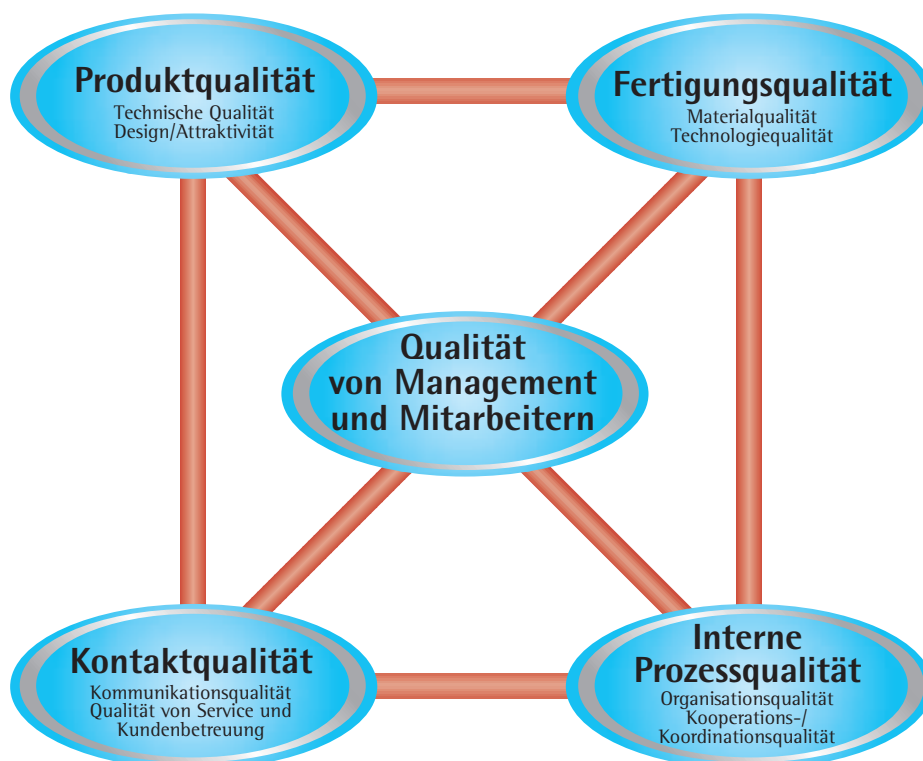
Produktqualität
Technische Qualität
Design/Attraktivität

Fertigungsqualität
Materialqualität
Technologiequalität

Qualität von Management und Mitarbeitern

Kontaktqualität
Kommunikationsqualität
Qualität von Service und Kundenbetreuung

Interne Prozessqualität
Organisationsqualität
Kooperations-/ Koordinationsqualität